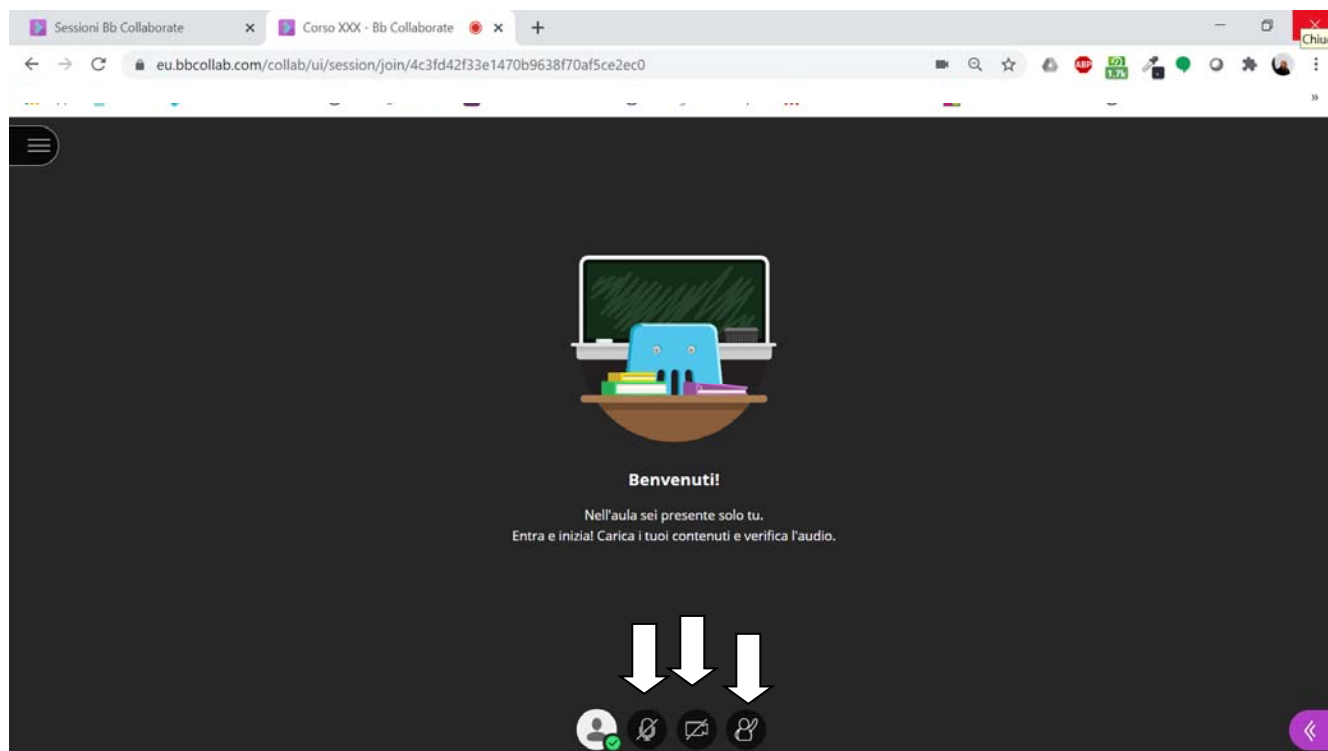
Sessioni Bb Collaborate ×
Corso XXX - Bb Collaborate ×
+
Chiu
eu.bbcollab.com/collab/ui/session/join/4c3fd42f33e1470b9638f70af5ce2ec0
ABP
1.7k
»

Benvenuti!

Nell'aula sei presente solo tu.
Entra e inizia! Carica i tuoi contenuti e verifica l'audio.